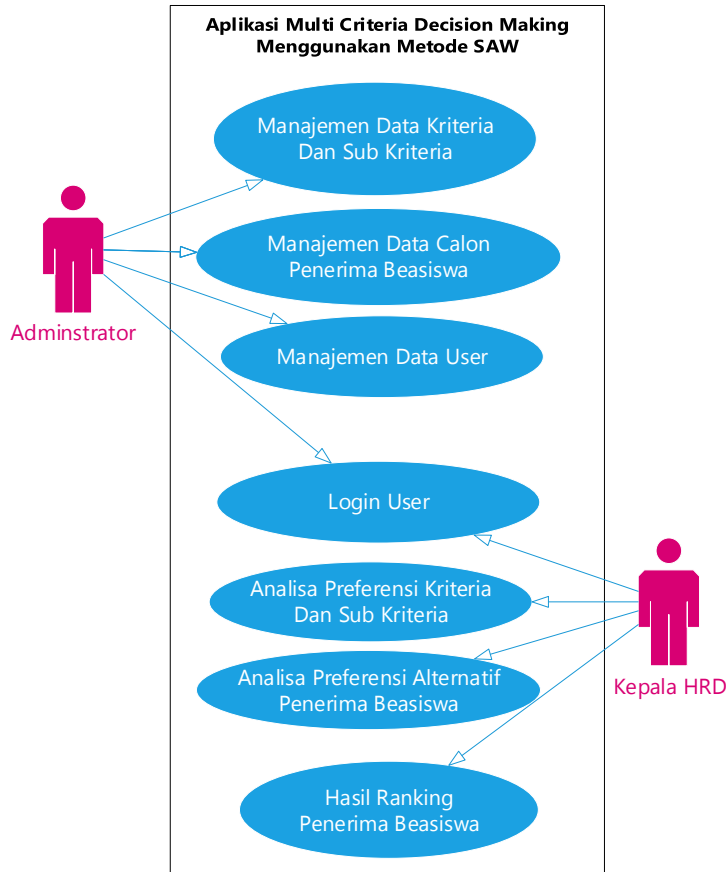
Aplikasi Multi Criteria Decision Making
Menggunakan Metode SAW

Manajemen Data Kriteria
Dan Sub Kriteria

Manajemen Data Calon
Penerima Beasiswa

Manajemen Data User

Adminstrator

Login User

Analisa Preferensi Kriteria
Dan Sub Kriteria

Analisa Preferensi Alternatif
Penerima Beasiswa

Kepala HRD

Hasil Ranking
Penerima Beasiswa